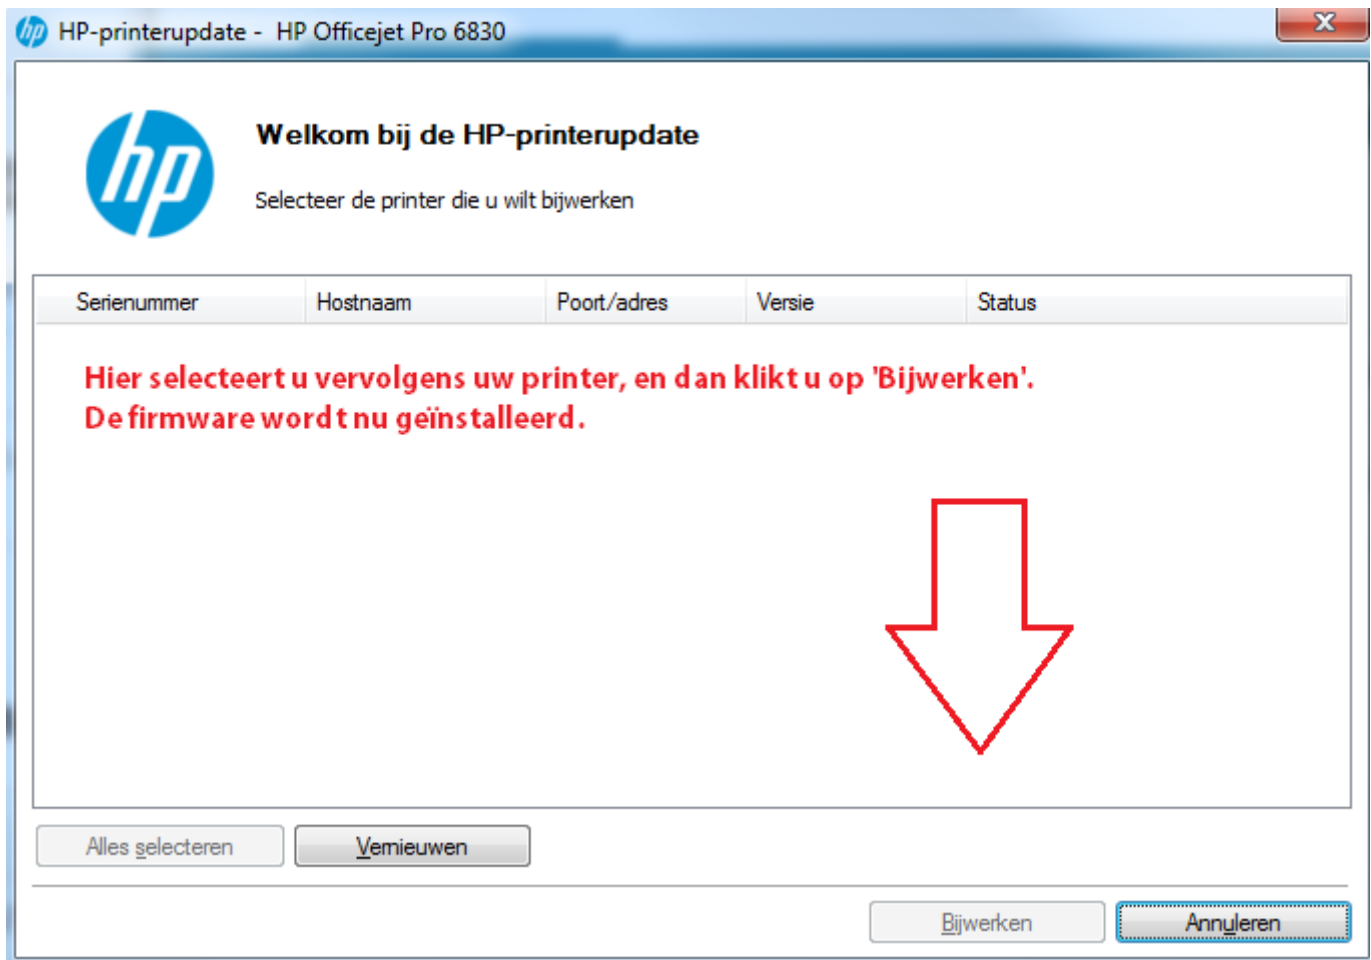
HP-printerupdate - HP Officejet Pro 6830

hp

Welkom bij de HP-printerupdate

Selecteer de printer die u wilt bijwerken

| Serienummer | Hostnaam | Poort/adres | Versie | Status |
|---|---|---|---|---|

Hier selecteert u vervolgens uw printer, en dan klikt u op 'Bijwerken'.
De firmware wordt nu geïnstalleerd.

Alles selecteren
Vernieuwen

Bijwerken
Annuleren